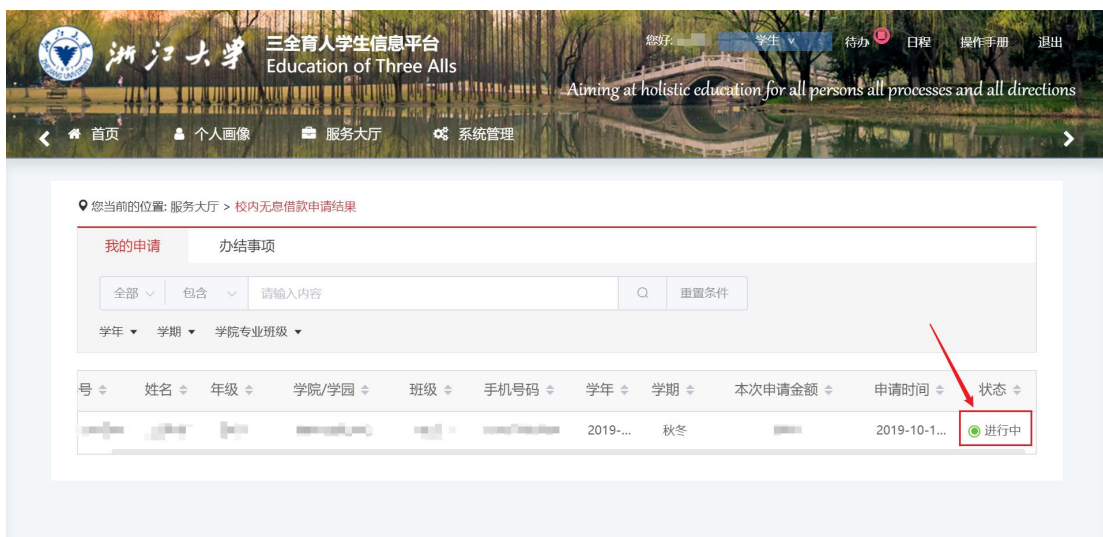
浙江大学 三全育人学生信息平台 Education of Three Alls

您好: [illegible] 学生 待办 日程 操作手册 退出

Aiming at holistic education for all persons all processes and all directions

首页 个人画像 服务大厅 系统管理

您当前的位置: 服务大厅 > 校内无息借款申请结果

我的申请 办结事项

全部 包含 请输入内容 重置条件

学年 学期 学院专业班级

| 号 | 姓名 | 年级 | 学院/学园 | 班级 | 手机号码 | 学年 | 学期 | 本次申请金额 | 申请时间 | 状态 |
|---|---|---|---|---|---|---|---|---|---|---|
| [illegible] | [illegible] | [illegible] | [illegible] | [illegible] | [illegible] | 2019-... | 秋冬 | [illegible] | 2019-10-1... | 进行中 |